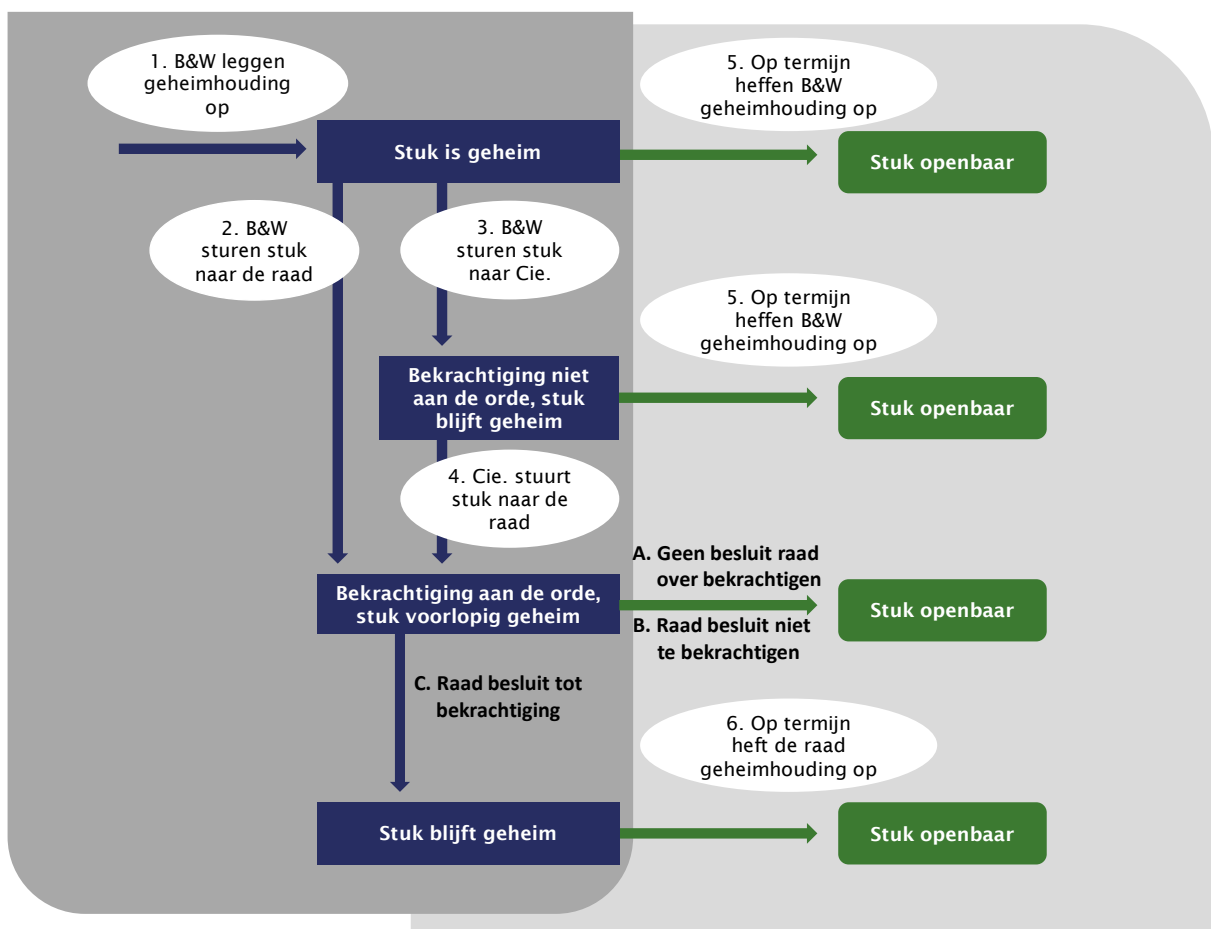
1. B&W leggen geheimhouding op

5. Op termijn heffen B&W geheimhouding op

Stuk is geheim

Stuk openbaar

2. B&W sturen stuk naar de raad

3. B&W sturen stuk naar Cie.

5. Op termijn heffen B&W geheimhouding op

Bekrachtiging niet aan de orde, stuk blijft geheim

Stuk openbaar

4. Cie. stuurt stuk naar de raad

A. Geen besluit raad over bekrachtigen

Bekrachtiging aan de orde, stuk voorlopig geheim

Stuk openbaar

B. Raad besluit niet te bekrachtigen

C. Raad besluit tot bekrachtiging

6. Op termijn heft de raad geheimhouding op

Stuk blijft geheim

Stuk openbaar